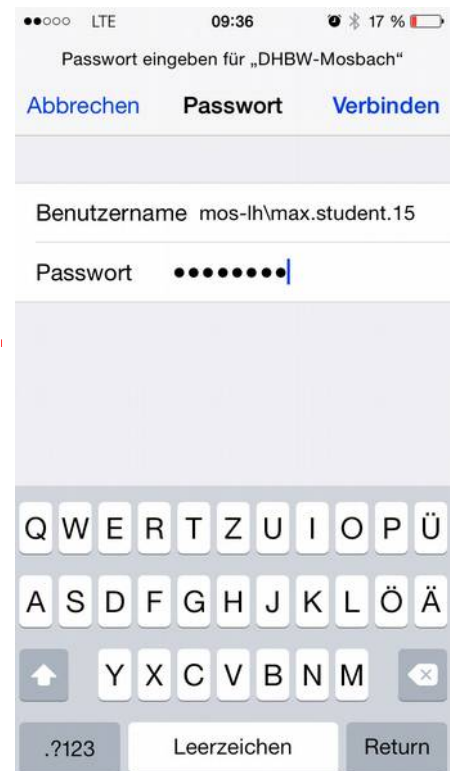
●●○○○ LTE 09:36 17 %

Passwort eingeben für „DHBW-Mosbach“

Abbrechen Passwort Verbinden

Benutzername mos-lh\max.student.15

Passwort ••••••••

Q W E R T Z U I O P Ü

A S D F G H J K L Ö Ä

Y X C V B N M

.?123 Leerzeichen Return